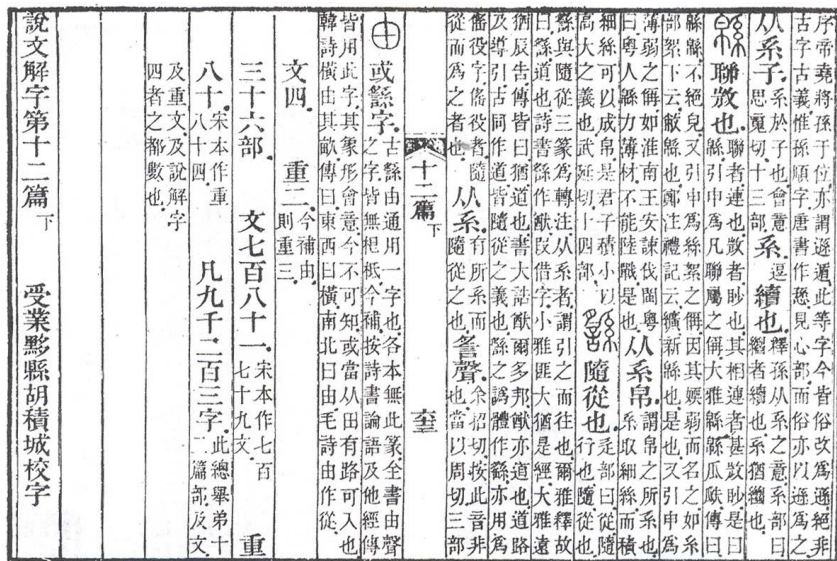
序帝堯將孫于位亦謂遜遁此等字今皆俗改爲遜絕非古字古義惟孫順字唐書作愻見心部而俗亦以遜爲之

从系子。思魂切十三部系。續也。繫者續也系之言係也糸部曰

縣聯也。縣者繫也聯者連也數者聯也其相連者甚數聯是曰

部絮下云敝絮也

縣繫不絕兒又引申爲緜絮之偁因其柔弱而爲之如緜蠻傳曰

薄弱之偁如淮南王安諫伐閩粵曰粵人緜力薄材不能陸戰是也

从系帛。謂帛之所系也系取細絲而積之

爲大之義也武延切十四部

細絲可以成帛是君子積小以

緜。隨從也。行部曰從隨也是部曰隨從也

從也繇與隨从二篆爲轉注从系者謂引之而往也爾雅釋故

曰繇道也詩書繇作猷段借字小雅匪大猶是經大雅遠

猶辰告傳皆曰猶道也書大誥猷爾多邦猷亦道也道路

引之而往繇之說从系之意也繇之譌體作繇亦作由

繇與采同在尤部盖俗字作

徭役字作傜役者皆隨

從而爲之者也

从系。余招切按此音非

也當以周切三部

由 或繇字。古繇由通用一字也各本無此篆全書由聲

之字皆無根柢今補按詩書論語及他經傳

皆用此字其象形會意今不可知或當从田有路可入也

韓詩横由其畞傳曰東西曰横南北曰由毛詩由作從

文四 重二今補由則重三

三十六部 文七百八十一 宋本作七百七十九文

八十 八十四 宋本作重 凡九千二百三字 此總舉第十二篇部及文

及重文及說解字四者之都數也

說文解字第十二篇下 受業黟縣胡積城校字

十二篇下 奎